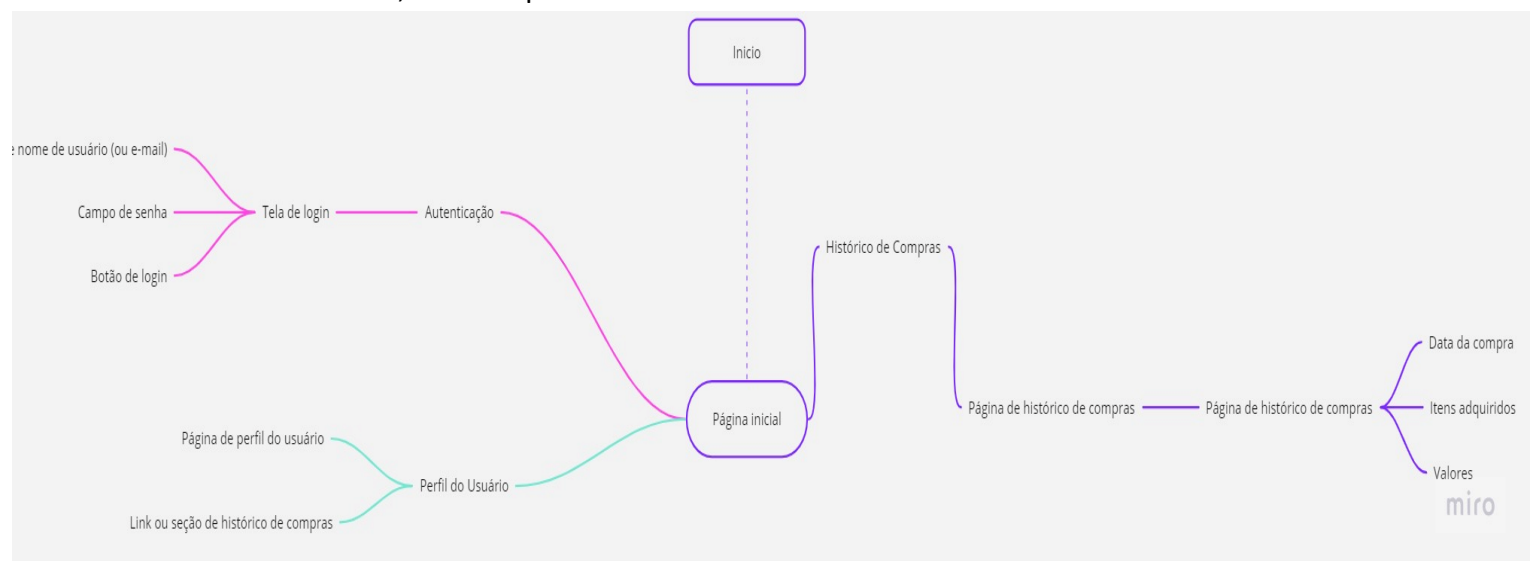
Inicio

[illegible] nome de usuário (ou e-mail)

Campo de senha

Botão de login

Tela de login

Autenticação

Histórico de Compras

Página inicial

Página de histórico de compras

Página de histórico de compras

Data da compra

Itens adquiridos

Valores

Página de perfil do usuário

Perfil do Usuário

Link ou seção de histórico de compras

miro